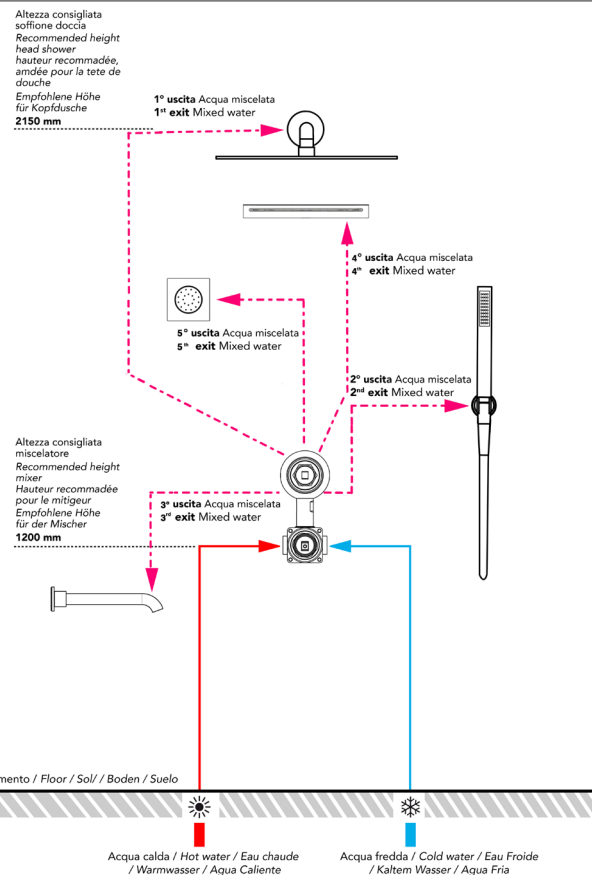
Altezza consigliata soffione doccia
Recommended height head shower
hauteur recommadée, amdée pour la tete de douche
Empfohlene Höhe für Kopfdusche
2150 mm

1° uscita Acqua miscelata
1st exit Mixed water

4° uscita Acqua miscelata
4th exit Mixed water

5° uscita Acqua miscelata
5th exit Mixed water

2° uscita Acqua miscelata
2nd exit Mixed water

Altezza consigliata miscelatore
Recommended height mixer
Hauteur recommadée pour le mitigeur
Empfohlene Höhe für der Mischer
1200 mm

3° uscita Acqua miscelata
3rd exit Mixed water

mento / Floor / Sol/ / Boden / Suelo

Acqua calda / Hot water / Eau chaude / Warmwasser / Aqua Caliente

Acqua fredda / Cold water / Eau Froide / Kaltem Wasser / Aqua Fria